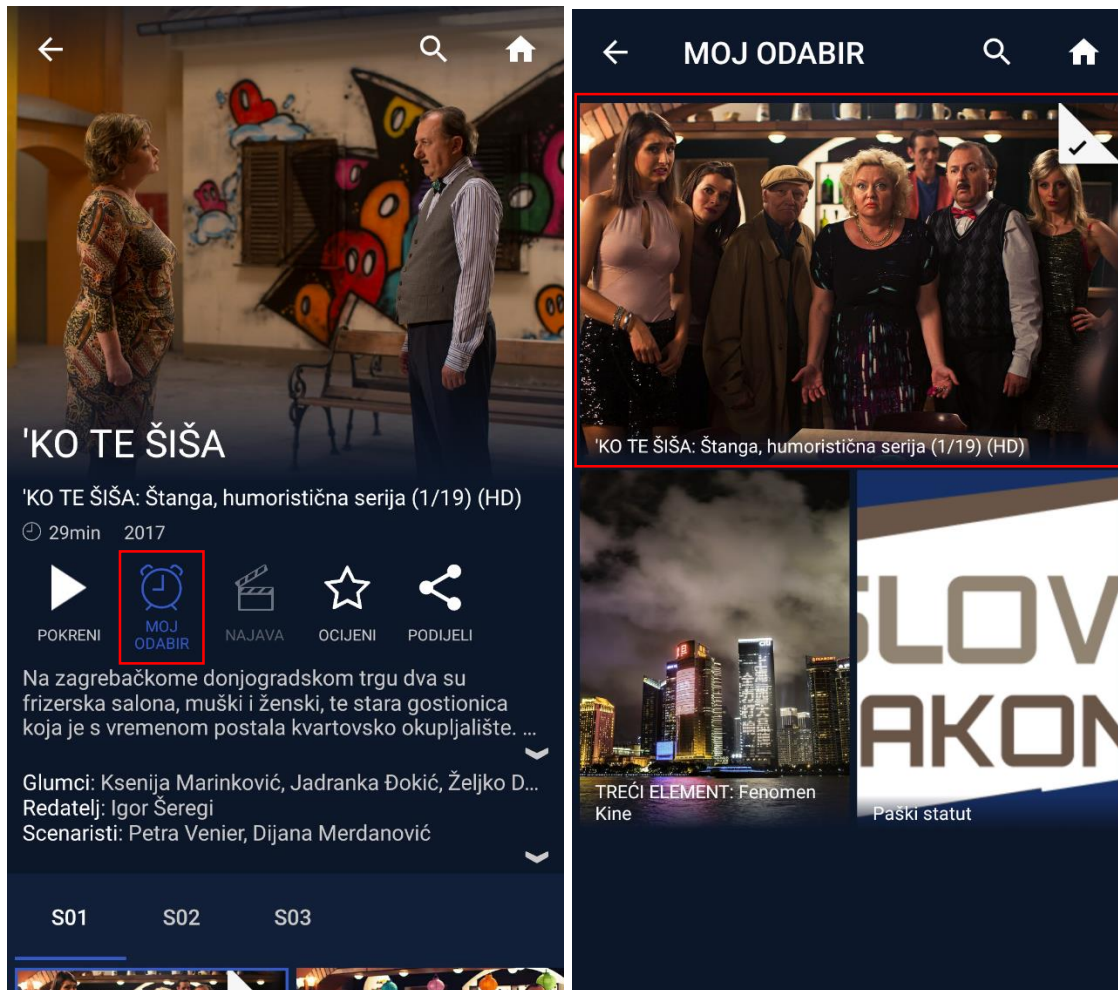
'KO TE ŠIŠA

'KO TE ŠIŠA: Štanga, humoristična serija (1/19) (HD)

29min 2017

POKRENI

MOJ ODABIR

NAJAVA

OCIJENI

PODIJELI

Na zagrebačkome donjogradskom trgu dva su frizerska salona, muški i ženski, te stara gostionica koja je s vremenom postala kvartovsko okupljalište. ...

Glumci: Ksenija Marinković, Jadranka Đokić, Željko D...
Redatelj: Igor Šeregi
Scenaristi: Petra Venier, Dijana Merdanović

S01 S02 S03

MOJ ODABIR

'KO TE ŠIŠA: Štanga, humoristična serija (1/19) (HD)

TREĆI ELEMENT: Fenomen Kine

SLOV
AKON

Paški statut